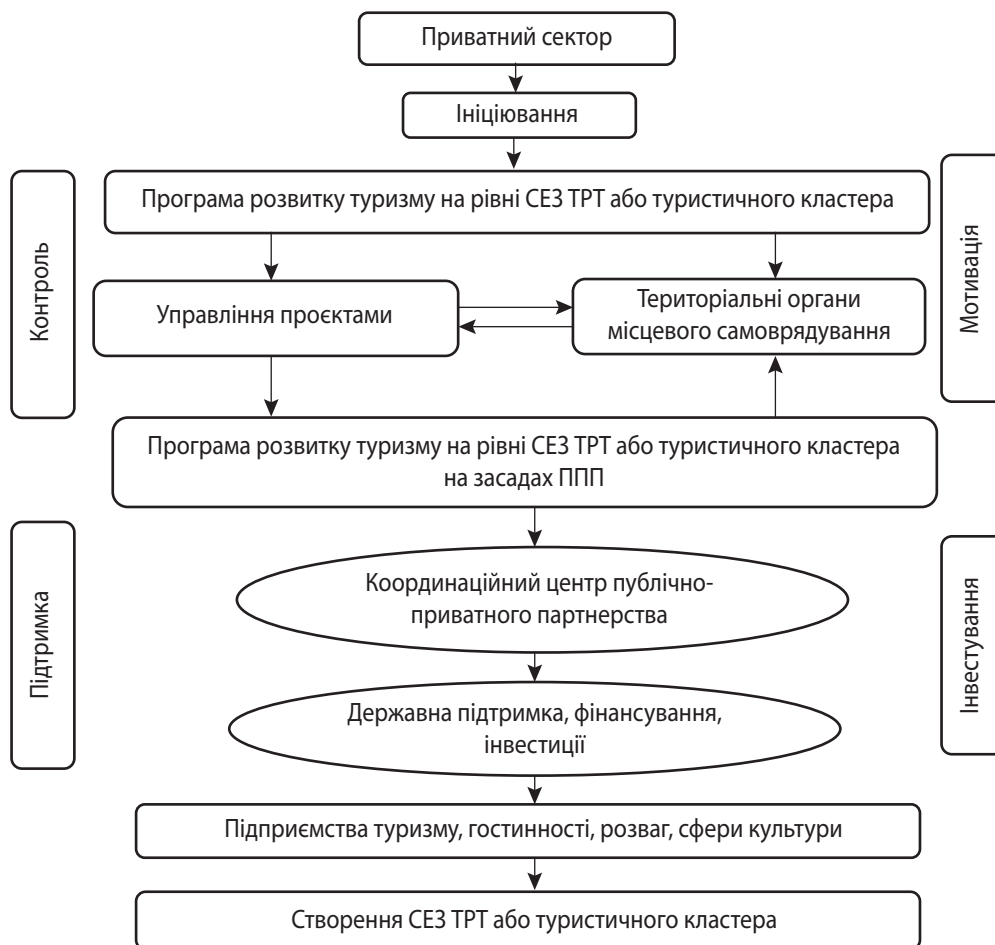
Приватний сектор

Ініціювання

Контроль

Мотивація

Програма розвитку туризму на рівні СЕЗ ТРТ або туристичного кластера

Управління проєктами

Територіальні органи місцевого самоврядування

Програма розвитку туризму на рівні СЕЗ ТРТ або туристичного кластера на засадах ППП

Підтримка

Інвестування

Координаційний центр публічно-приватного партнерства

Державна підтримка, фінансування, інвестиції

Підприємства туризму, гостинності, розваг, сфери культури

Створення СЕЗ ТРТ або туристичного кластера